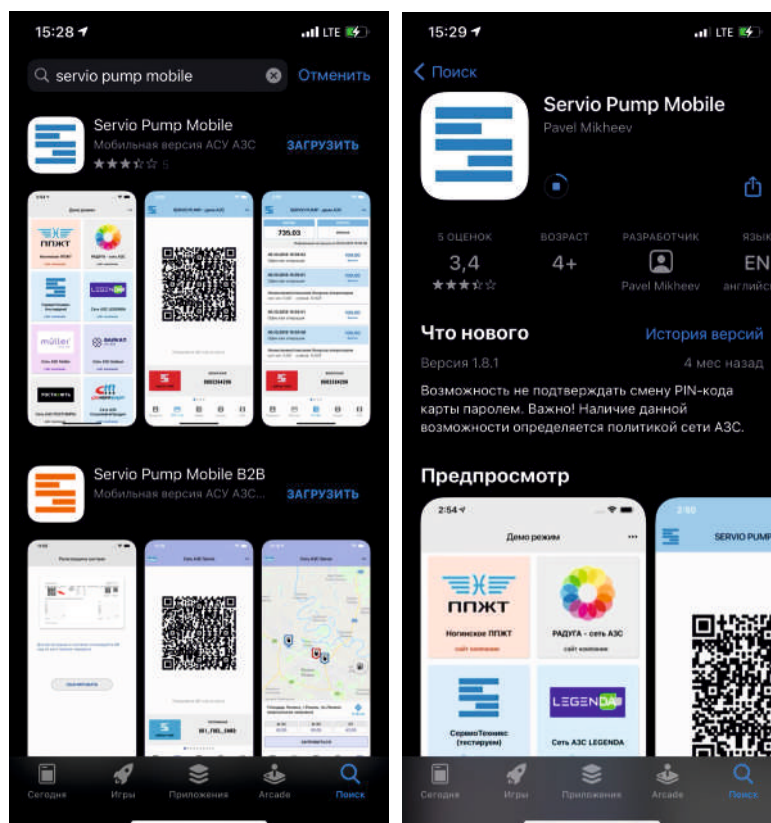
15:28

servio pump mobile

Отменить

Servio Pump Mobile

Мобильная версия АСУ АЗС

5

ЗАГРУЗИТЬ

Демо режим

ППЖТ

Ногинское ППЖТ

РАДУГА - сеть АЗС

LEGENDA

müller

735.03

Servio Pump Mobile B2B

Мобильная версия АСУ АЗС

ЗАГРУЗИТЬ

Сегодня

Игры

Приложения

Arcade

Поиск

15:29

LTE

Поиск

Servio Pump Mobile

Pavel Mikheev

5 ОЦЕНОК

3,4

ВОЗРАСТ

4+

РАЗРАБОТЧИК

Pavel Mikheev

ЯЗЫК

EN

английск

Что нового

История версий

Версия 1.8.1

4 мес назад

Возможность не подтверждать смену PIN-кода карты паролем. Важно! Наличие данной возможности определяется политикой сети АЗС.

Предпросмотр

2:54

Демо режим

ППЖТ

Ногинское ППЖТ

сайт компании

РАДУГА - сеть АЗС

сайт компании

СервиоТехникс (тестируем)

LEGENDA

Сеть АЗС LEGENDA

2:50

SERVIO PUMP

Сегодня

Игры

Приложения

Arcade

Поиск